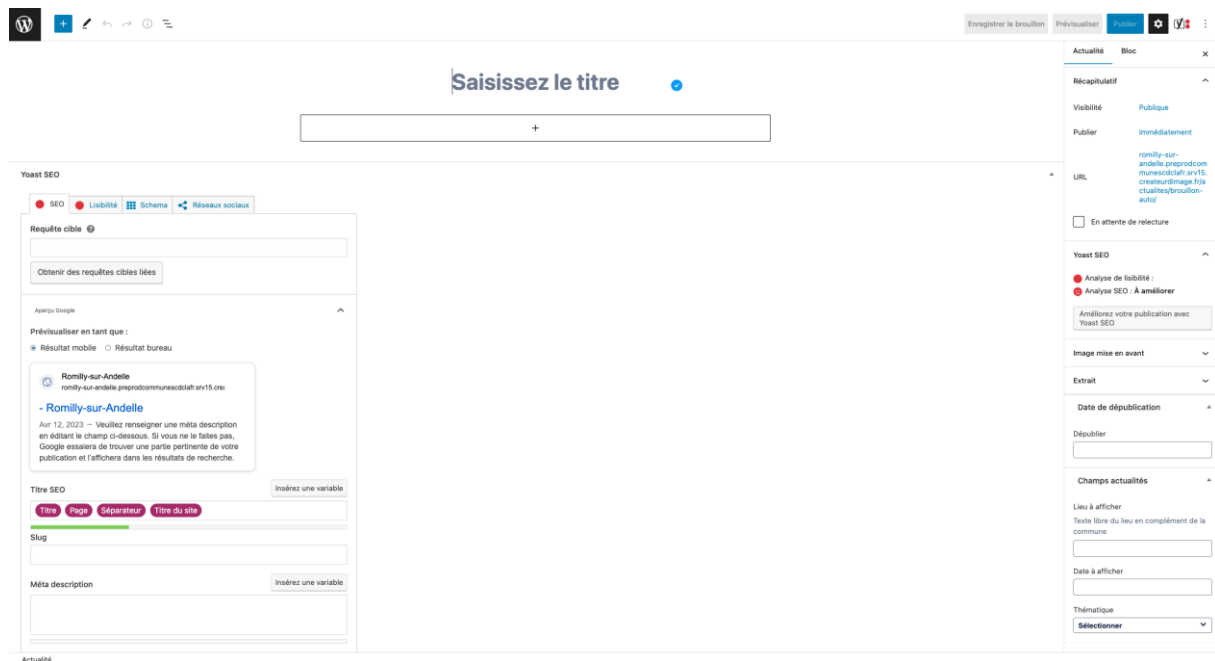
Enregistrer le brouillon Prévisualiser Publier

Saisissez le titre

+

Yoast SEO

SEO Lisibilité Schema Réseaux sociaux

Requête cible

Obtenir des requêtes cibles liées

Aperçu Google

Prévisualiser en tant que :

Résultat mobile Résultat bureau

Romilly-sur-Andelle
romilly-sur-andelle.preprodcommunescdclafr.srv15.crea

- Romilly-sur-Andelle

Avr 12, 2023 — Veuillez renseigner une méta description en éditant le champ ci-dessous. Si vous ne le faites pas, Google essaiera de trouver une partie pertinente de votre publication et l'affichera dans les résultats de recherche.

Titre SEO

Insérez une variable

Titre Page Séparateur Titre du site

Slug

Méta description

Insérez une variable

Actualité Bloc

Récapitulatif

Visibilité Publique

Publier Immédiatement

URL romilly-sur-andelle.preprodcommunescdclafr.srv15.createurdimage.fr/actualites/brouillon-auto/

En attente de relecture

Yoast SEO

Analyse de lisibilité :

Analyse SEO : À améliorer

Améliorez votre publication avec Yoast SEO

Image mise en avant

Extrait

Date de dépublication

Dépublier

Champs actualités

Lieu à afficher

Texte libre du lieu en complément de la commune

Date à afficher

Thématique

Sélectionner

Actualité